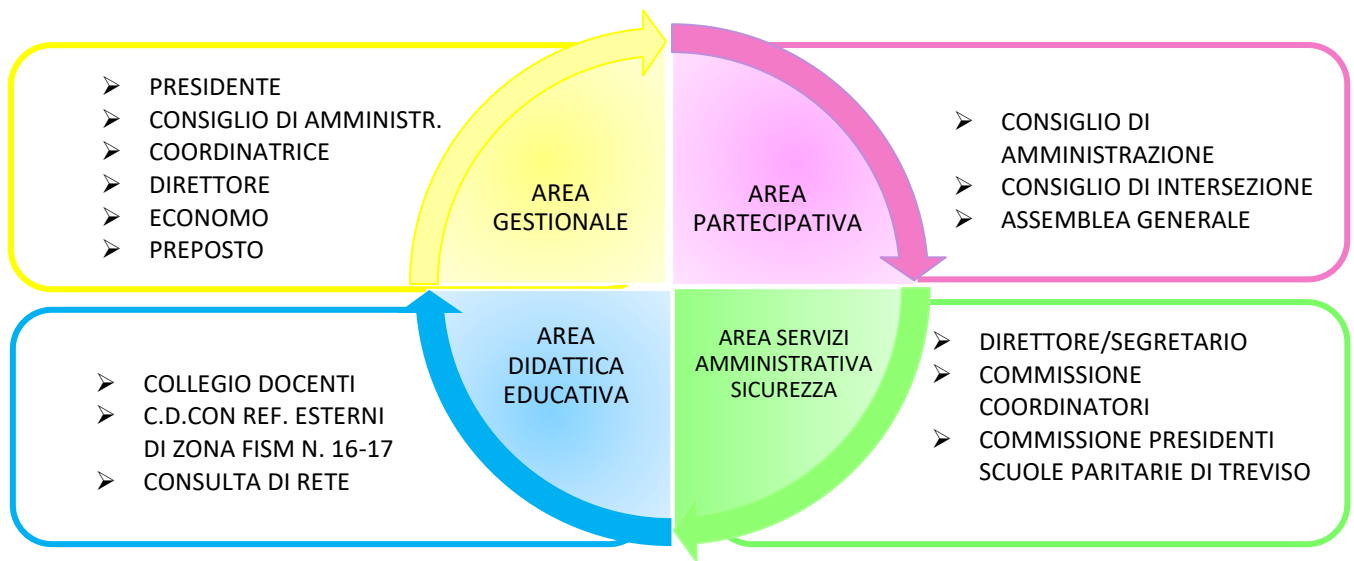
- PRESIDENTE
- CONSIGLIO DI AMMINISTR.
- COORDINATRICE
- DIRETTORE
- ECONOMO
- PREPOSTO

AREA GESTIONALE

AREA PARTECIPATIVA

- CONSIGLIO DI AMMINISTRAZIONE
- CONSIGLIO DI INTERSEZIONE
- ASSEMBLEA GENERALE

- COLLEGIO DOCENTI
- C.D.CON REF. ESTERNI DI ZONA FISM N. 16-17
- CONSULTA DI RETE

AREA DIDATTICA EDUCATIVA

AREA SERVIZI AMMINISTRATIVA SICUREZZA

- DIRETTORE/SEGRETARIO
- COMMISSIONE COORDINATORI
- COMMISSIONE PRESIDENTI SCUOLE PARITARIE DI TREVISO